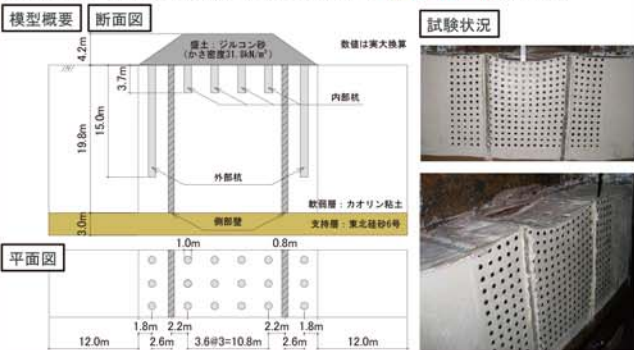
模型概要　断面図

試験状況

盛土：ジルコン砂
(かさ密度31.8kN/m³)

数値は実大換算

4.2m

3.7m

19.8m

15.0m

内部杭

外部杭

軟弱層：カオリン粘土

側部壁

支持層：東北硅砂6号

3.0m

平面図

1.0m

0.8m

1.8m

2.2m

2.2m

1.8m

12.0m

2.6m

3.6@3=10.8m

2.6m

12.0m